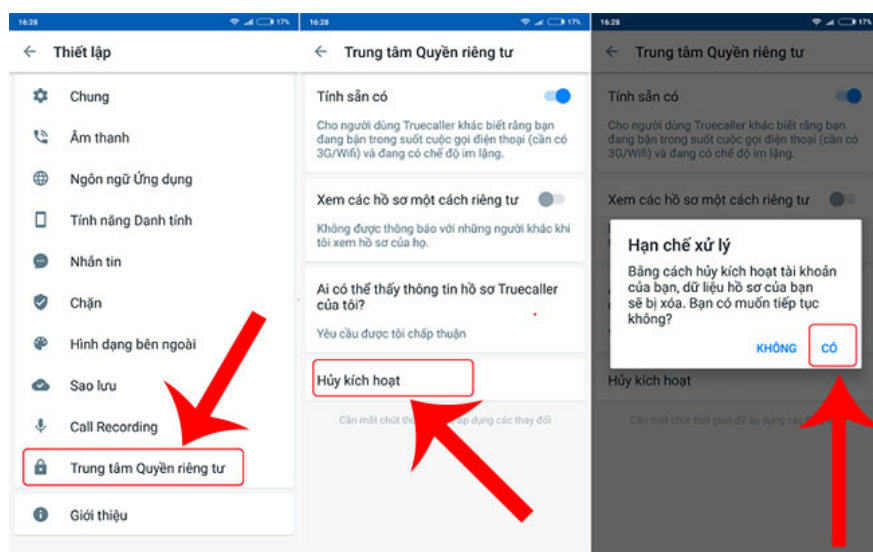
16:28 17%

← Thiết lập

Chung

Âm thanh

Ngôn ngữ Ứng dụng

Tính năng Danh tính

Nhắn tin

Chặn

Hình dạng bên ngoài

Sao lưu

Call Recording

Trung tâm Quyền riêng tư

Giới thiệu

16:28 17%

← Trung tâm Quyền riêng tư

Tính sẵn có

Cho người dùng Truecaller khác biết rằng bạn đang bận trong suốt cuộc gọi điện thoại (cần có 3G/Wifi) và đang có chế độ im lặng.

Xem các hồ sơ một cách riêng tư

Không được thông báo với những người khác khi tôi xem hồ sơ của họ.

Ai có thể thấy thông tin hồ sơ Truecaller của tôi?

Yêu cầu được tôi chấp thuận

Hủy kích hoạt

Cần mất chút th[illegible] áp dụng các thay đổi

16:28 17%

← Trung tâm Quyền riêng tư

Tính sẵn có

Cho người dùng Truecaller khác biết rằng bạn đang bận trong suốt cuộc gọi điện thoại (cần có 3G/Wifi) và đang có chế độ im lặng.

Xem các hồ sơ một cách riêng tư

Hạn chế xử lý

Bằng cách hủy kích hoạt tài khoản của bạn, dữ liệu hồ sơ của bạn sẽ bị xóa. Bạn có muốn tiếp tục không?

KHÔNG CÓ

Hủy kích hoạt

Cần mất chút thời gian để áp dụng các thay đổi